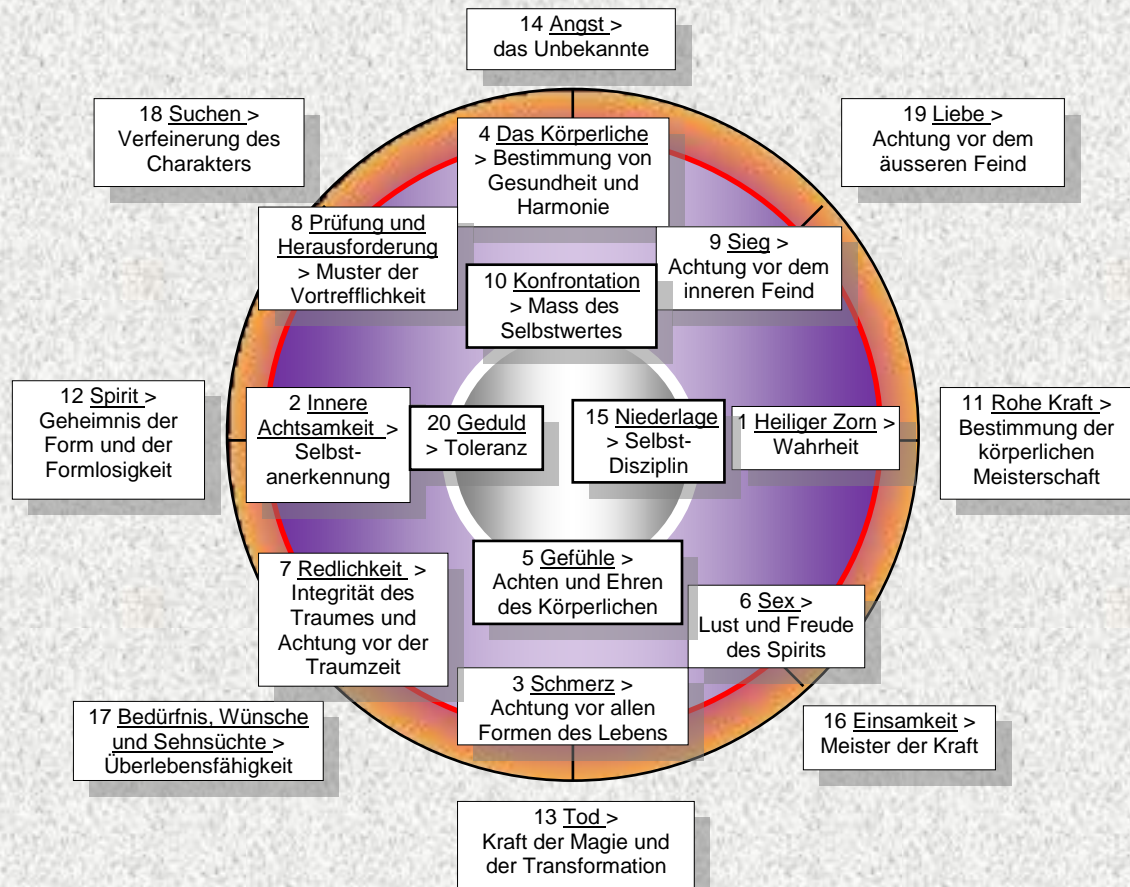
14 Angst > das Unbekannte

18 Suchen > Verfeinerung des Charakters

19 Liebe > Achtung vor dem äusseren Feind

4 Das Körperliche > Bestimmung von Gesundheit und Harmonie

8 Prüfung und Herausforderung > Muster der Vortrefflichkeit

9 Sieg > Achtung vor dem inneren Feind

10 Konfrontation > Mass des Selbstwertes

12 Spirit > Geheimnis der Form und der Formlosigkeit

2 Innere Achtsamkeit > Selbstanerkennung

20 Geduld > Toleranz

15 Niederlage > Selbst-Disziplin

1 Heiliger Zorn > Wahrheit

11 Rohe Kraft > Bestimmung der körperlichen Meisterschaft

7 Redlichkeit > Integrität des Traumes und Achtung vor der Traumzeit

5 Gefühle > Achten und Ehren des Körperlichen

6 Sex > Lust und Freude des Spirits

3 Schmerz > Achtung vor allen Formen des Lebens

17 Bedürfnis, Wünsche und Sehnsüchte > Überlebensfähigkeit

16 Einsamkeit > Meister der Kraft

13 Tod > Kraft der Magie und der Transformation